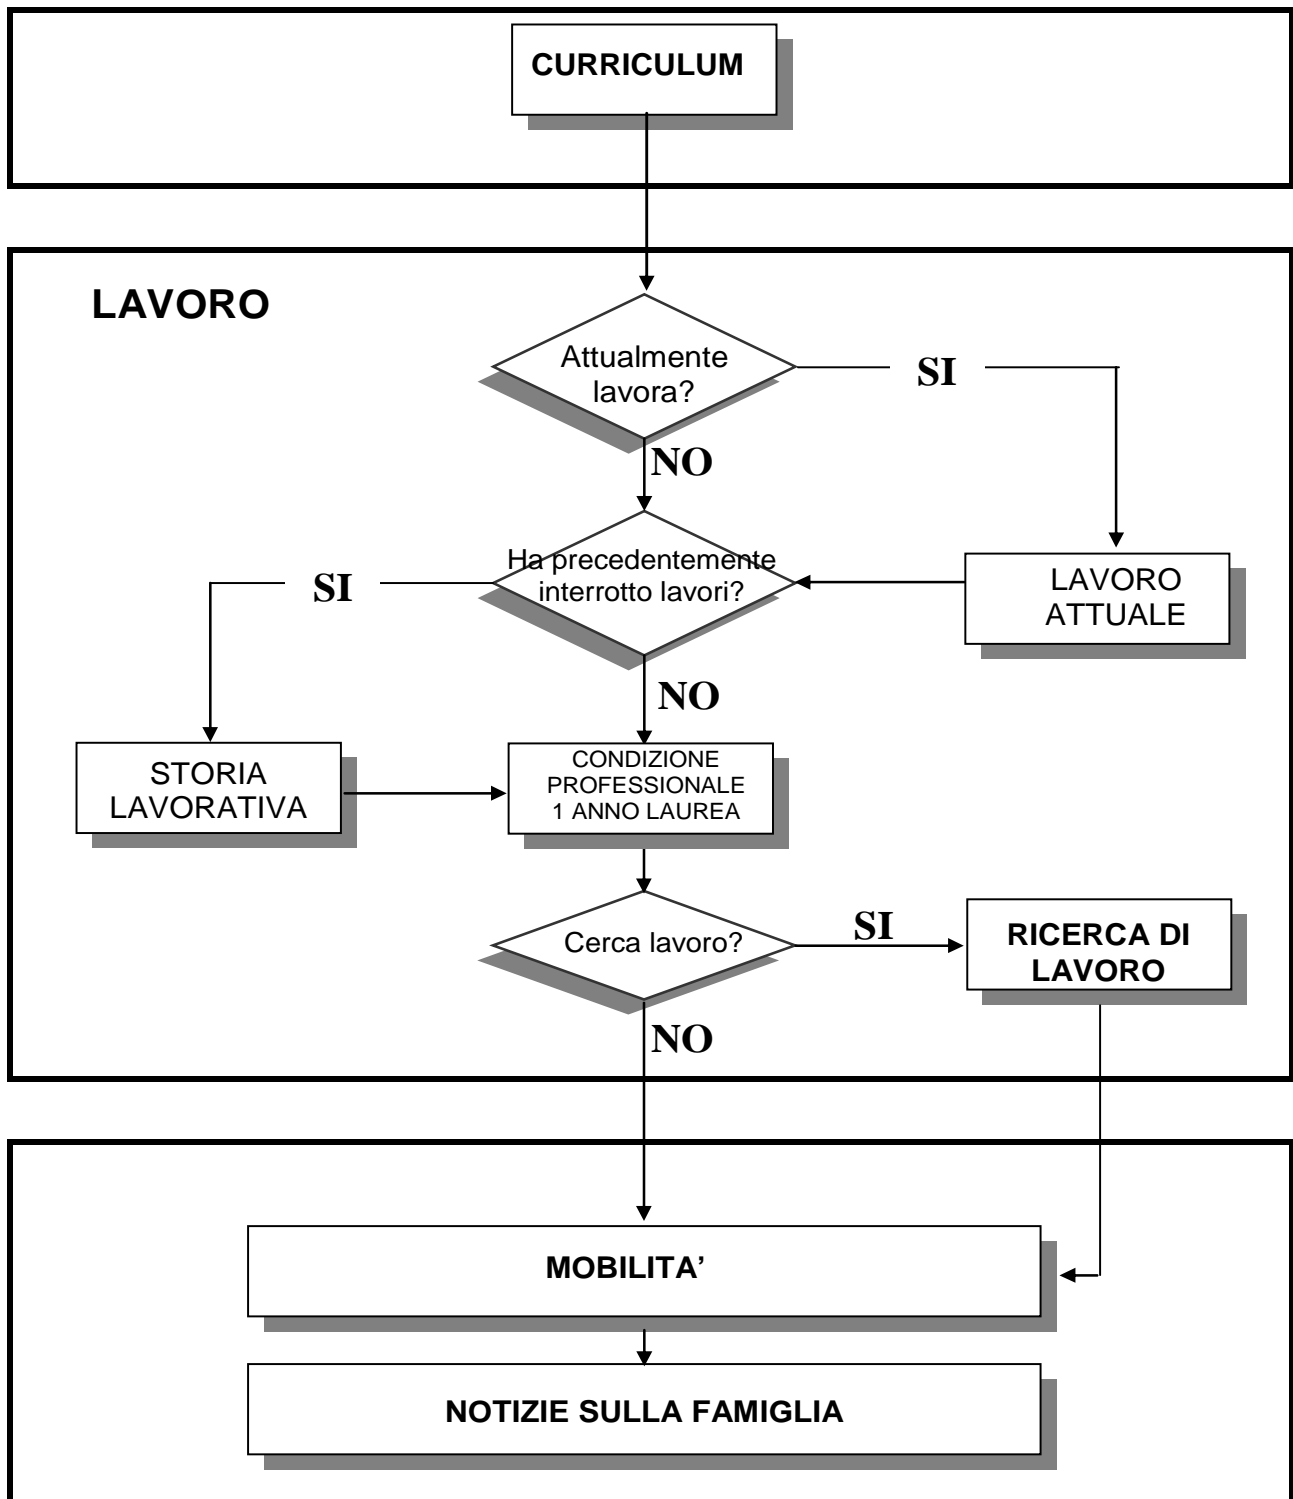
CURRICULUM

LAVORO

Attualmente lavora?

SI

NO

Ha precedentemente interrotto lavori?

SI

LAVORO ATTUALE

NO

STORIA LAVORATIVA

CONDIZIONE PROFESSIONALE 1 ANNO LAUREA

Cerca lavoro?

SI

RICERCA DI LAVORO

NO

MOBILITA'

NOTIZIE SULLA FAMIGLIA